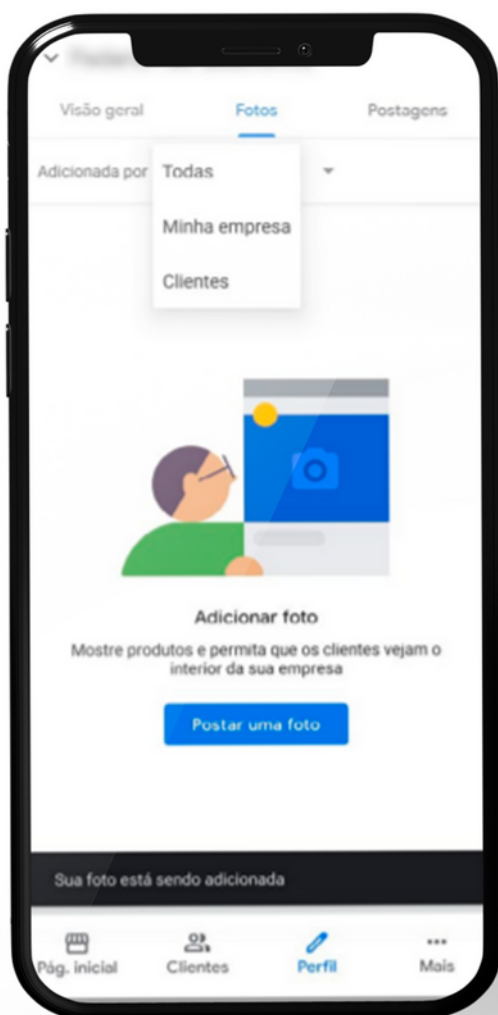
Visão geral Fotos Postagens

Adicionada por

Todas

Minha empresa

Clientes

Adicionar foto

Mostre produtos e permita que os clientes vejam o interior da sua empresa

Postar uma foto

Sua foto está sendo adicionada

Pág. inicial Clientes Perfil Mais